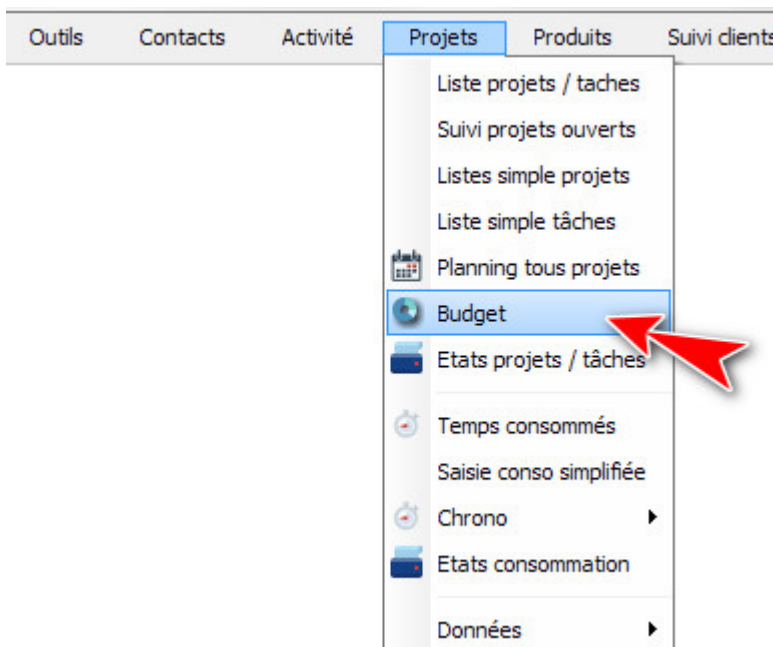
Outils Contacts Activité Projets Produits Suivi clients

Liste projets / taches
Suivi projets ouverts
Listes simple projets
Liste simple tâches
Planning tous projets
Budget
Etats projets / tâches
Temps consommés
Saisie conso simplifiée
Chrono
Etats consommation
Données